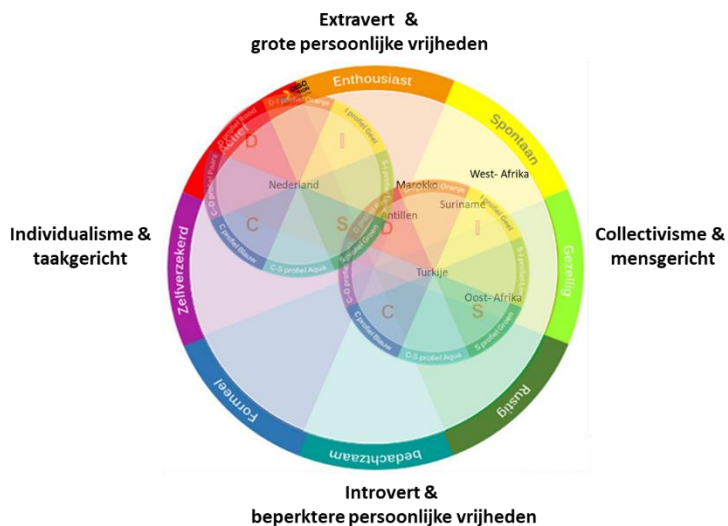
Extravert &
grote persoonlijke vrijheden

Enthousiast

Spontaan

Gezellig

Rustig

bedachtzaam

Formeel

Zelfverzekerd

Actief

Individualisme &
taakgericht

Collectivisme &
mensgericht

D

I

C

S

D

I

C

S

Nederland

Marokko

West- Afrika

Suriname

Antillen

Turkije

Oost- Afrika

D profiel Rood

D-I profiel Oranje

I profiel Geel

S-I profiel Geel

C-D profiel Paars

C profiel Blauw

C-S profiel Aqua

S profiel Groen

I profiel Geel

S-I profiel Geel

C profiel Blauw

C-S profiel Aqua

S profiel Groen

Introvert &
beperktere persoonlijke vrijheden